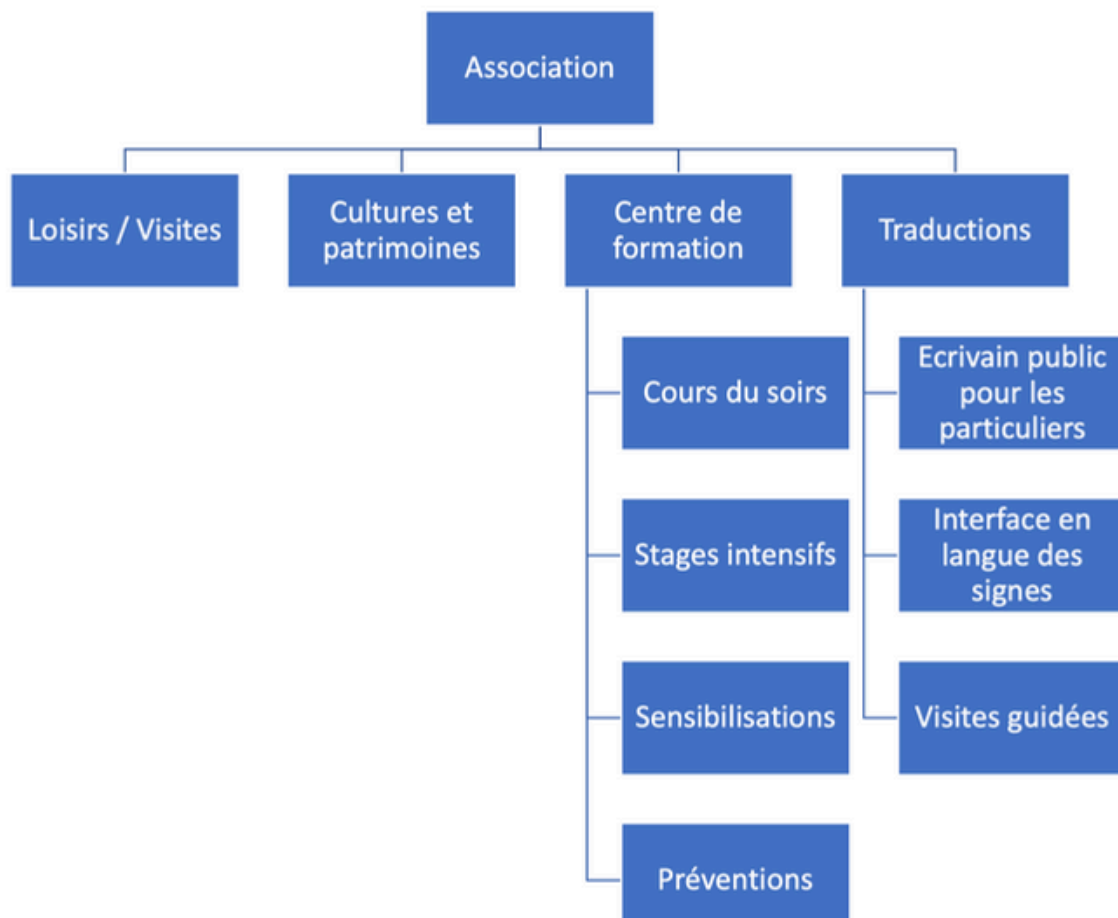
Association

Loisirs / Visites

Cultures et patrimoines

Centre de formation

Traductions

Cours du soirs

Stages intensifs

Sensibilisations

Préventions

Ecrivain public pour les particuliers

Interface en langue des signes

Visites guidées